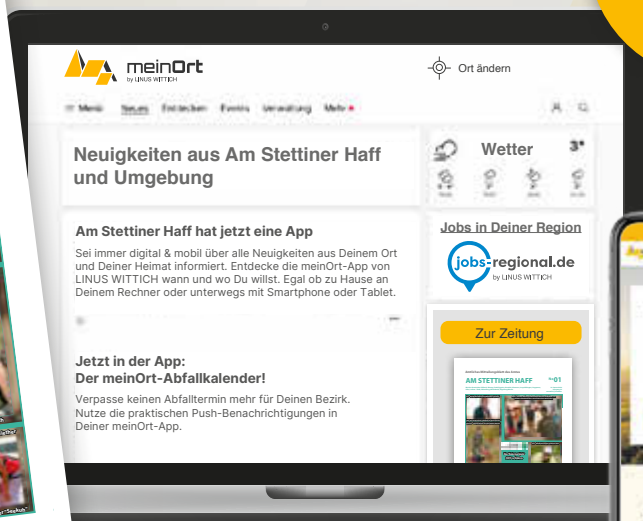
meinOrt
by LINUS WITTICH

Ort ändern

Menü Neues Entdecken Events Verwaltung Mehr

Neuigkeiten aus Am Stettiner Haff und Umgebung

Wetter 3°

Am Stettiner Haff hat jetzt eine App

Sei immer digital & mobil über alle Neuigkeiten aus Deinem Ort und Deiner Heimat informiert. Entdecke die meinOrt-App von LINUS WITTICH wann und wo Du willst. Egal ob zu Hause an Deinem Rechner oder unterwegs mit Smartphone oder Tablet.

Jobs in Deiner Region

jobs-regional.de
by LINUS WITTICH

Zur Zeitung

AM STETTINER HAFF

Jetzt in der App:
Der meinOrt-Abfallkalender!

Verpasse keinen Abfalltermin mehr für Deinen Bezirk. Nutze die praktischen Push-Benachrichtigungen in Deiner meinOrt-App.